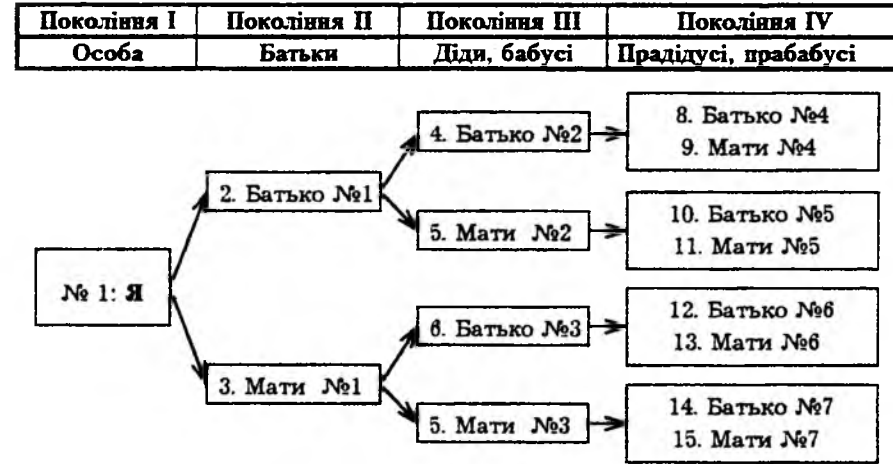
| Покоління I | Покоління II | Покоління III | Покоління IV |
|---|---|---|---|
| Особа | Батьки | Діди, бабусі | Прадідусі, прабабусі |

№ 1: Я

2. Батько №1

3. Мати №1

4. Батько №2

5. Мати №2

6. Батько №3

5. Мати №3

8. Батько №4
9. Мати №4

10. Батько №5
11. Мати №5

12. Батько №6
13. Мати №6

14. Батько №7
15. Мати №7